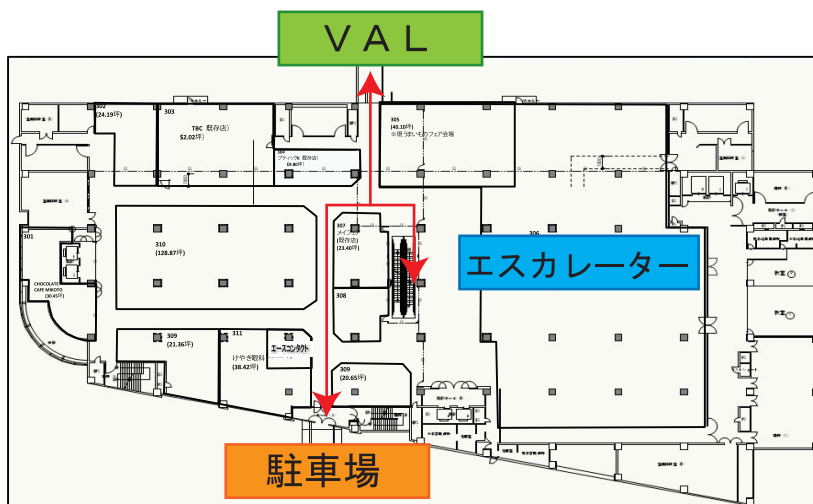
VAL

302
(24.19坪)

303

TBC 既存店
52.02坪)

304
ブティック(既存店)
(9.80坪)

305
(40.10坪)
※寄 うまいものフェア会場

301

310
(128.87坪)

307
メイプル
(既存店)
(23.40坪)

308

306

エスカレーター

CHOCOLATE
CAFE MIKOTO
(30.45坪)

309
(21.36坪)

311
けやき眼科
(38.42坪)

エースコンタクト

309
(20.65坪)

駐車場